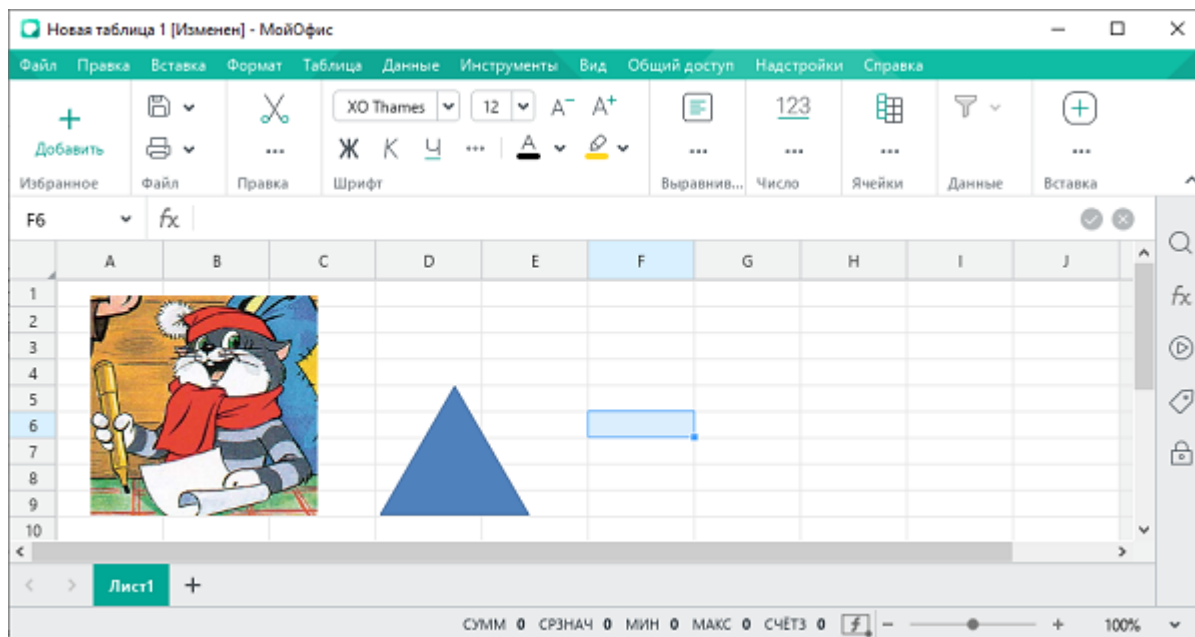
Новая таблица 1 [Изменен] - МойОфис

Файл Правка Вставка Формат Таблица Данные Инструменты Вид Общий доступ Надстройки Справка

Добавить
Избранное
Файл
Правка
XO Thames 12
Ж К Ч
Шрифт
Выравнив...
123
Число
Ячейки
Данные
Вставка

F6 fx

| | A | B | C | D | E | F | G | H | I | J |
|---|---|---|---|---|---|---|---|---|---|---|
| 1 | | | | | | | | | | |
| 2 | | | | | | | | | | |
| 3 | | | | | | | | | | |
| 4 | | | | | | | | | | |
| 5 | | | | | | | | | | |
| 6 | | | | | | | | | | |
| 7 | | | | | | | | | | |
| 8 | | | | | | | | | | |
| 9 | | | | | | | | | | |
| 10 | | | | | | | | | | |

Лист1 +

СУММ 0 СРЗНАЧ 0 МИН 0 МАКС 0 СЧЁТЗ 0 100%